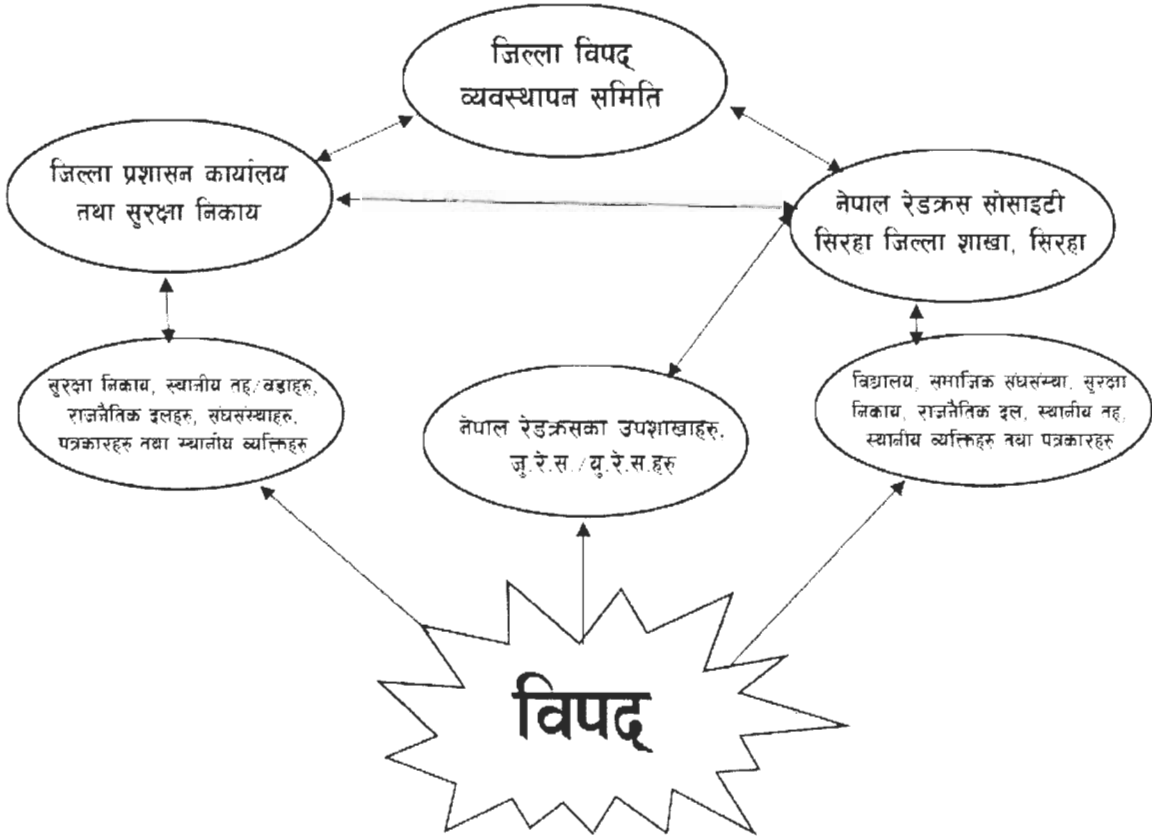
जिल्ला विपद् व्यवस्थापन समिति

जिल्ला प्रशासन कार्यालय तथा सुरक्षा निकाय

नेपाल रेडक्रस सोसाइटी सिरहा जिल्ला शाखा, सिरहा

सुरक्षा निकाय, स्थानीय तह/वडाहरु, राजनैतिक दलहरु, संघसंस्थाहरु, पत्रकारहरु तथा स्थानीय व्यक्तिहरु

नेपाल रेडक्रसका उपशाखाहरु, जु.रे.स./यु.रे.स.हरु

विद्यालय, सामाजिक संघसंस्था, सुरक्षा निकाय, राजनैतिक दल, स्थानीय तह, स्थानीय व्यक्तिहरु तथा पत्रकारहरु

विपद्